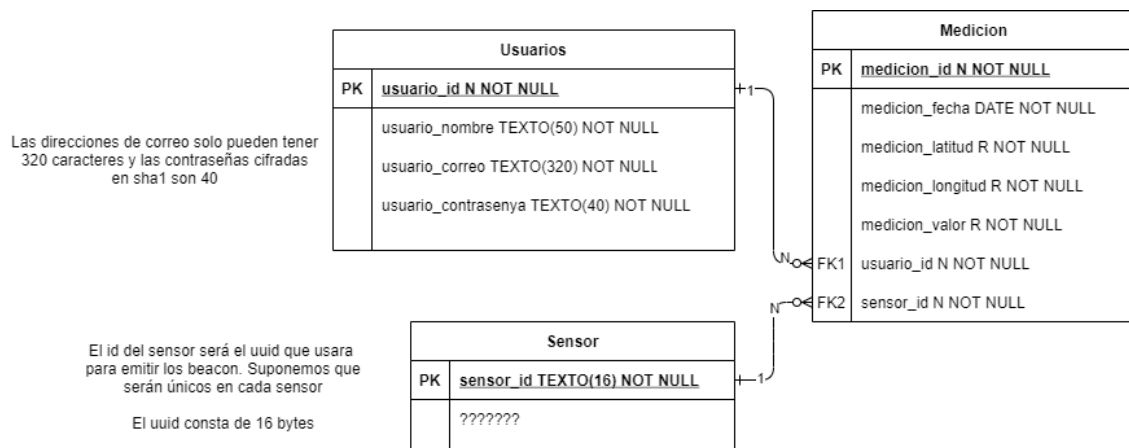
Las direcciones de correo solo pueden tener 320 caracteres y las contraseñas cifradas en sha1 son 40

Usuarios

| PK | usuario_id N NOT NULL |
|---|---|
| | usuario_nombre TEXTO(50) NOT NULL |
| | usuario_correo TEXTO(320) NOT NULL |
| | usuario_contrasenya TEXTO(40) NOT NULL |

1

N

Medicion

| PK | medicion_id N NOT NULL |
|---|---|
| | medicion_fecha DATE NOT NULL |
| | medicion_latitud R NOT NULL |
| | medicion_longitud R NOT NULL |
| | medicion_valor R NOT NULL |
| FK1 | usuario_id N NOT NULL |
| FK2 | sensor_id N NOT NULL |

N

1

El id del sensor será el uuid que usara para emitir los beacon. Suponemos que serán únicos en cada sensor

El uuid consta de 16 bytes

Sensor

| PK | sensor_id TEXTO(16) NOT NULL |
|---|---|
| | ??????? |